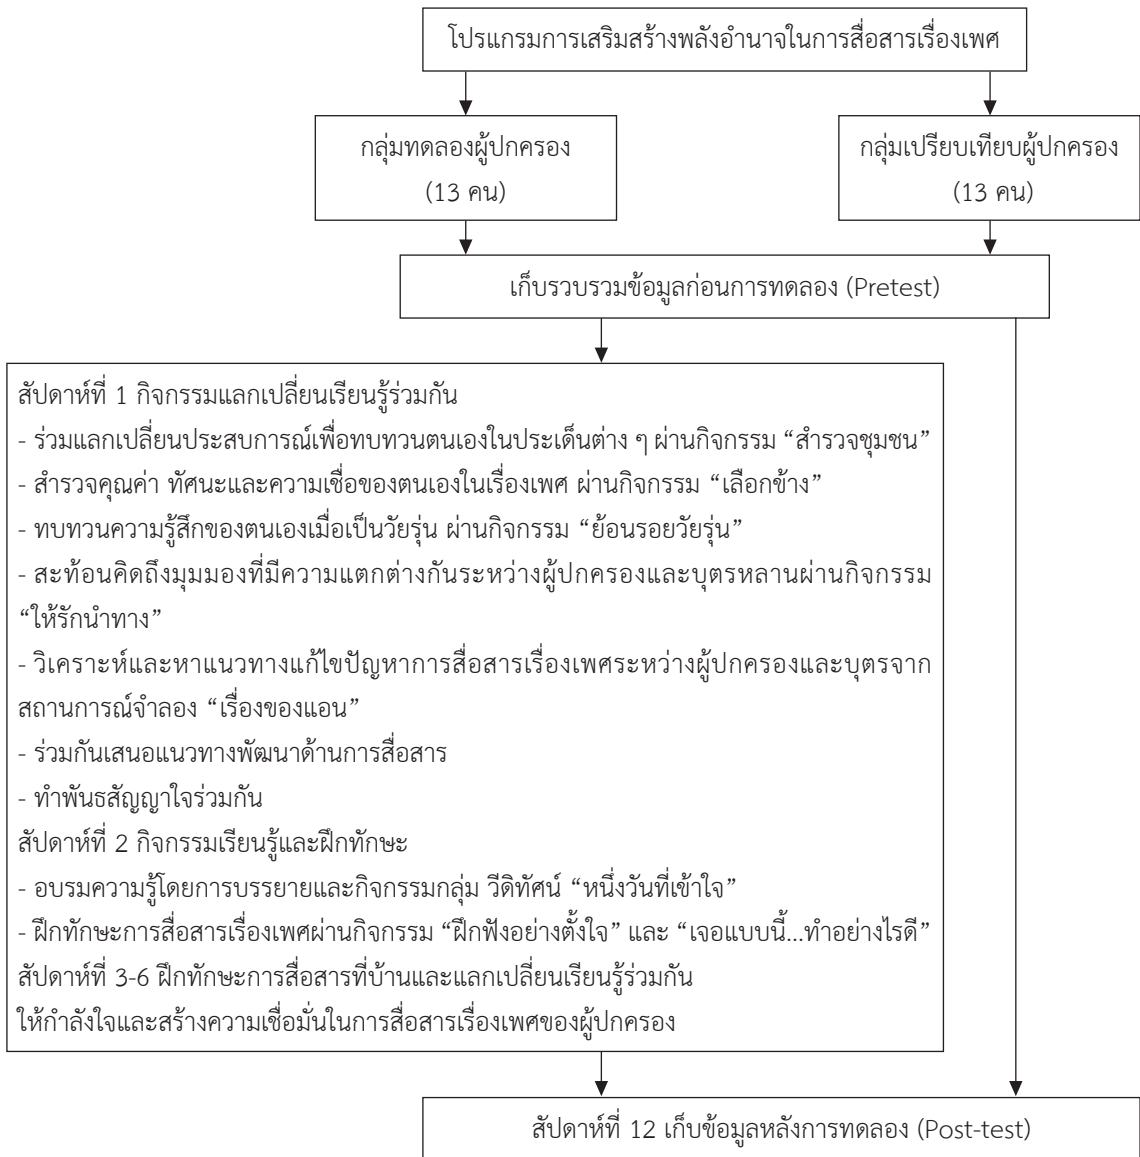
โปรแกรมการเสริมสร้างพลังอำนาจในการสื่อสารเรื่องเพศ

กลุ่มทดลองผู้ปกครอง (13 คน)

กลุ่มเปรียบเทียบผู้ปกครอง (13 คน)

เก็บรวบรวมข้อมูลก่อนการทดลอง (Pretest)

สัปดาห์ที่ 1 กิจกรรมแลกเปลี่ยนเรียนรู้ร่วมกัน
- ร่วมแลกเปลี่ยนประสบการณ์เพื่อทบทวนตนเองในประเด็นต่าง ๆ ผ่านกิจกรรม “สำรวจชุมชน”
- สำรวจคุณค่า ทัศนะและความเชื่อของตนเองในเรื่องเพศ ผ่านกิจกรรม “เลือกข้าง”
- ทบทวนความรู้สึกของตนเองเมื่อเป็นวัยรุ่น ผ่านกิจกรรม “ย้อนรอยวัยรุ่น”
- สะท้อนคิดถึงมุมมองที่มีความแตกต่างกันระหว่างผู้ปกครองและบุตรหลานผ่านกิจกรรม “ให้รักนำทาง”
- วิเคราะห์และหาแนวทางแก้ไขปัญหาการสื่อสารเรื่องเพศระหว่างผู้ปกครองและบุตรจากสถานการณ์จำลอง “เรื่องของแอน”
- ร่วมกันเสนอแนวทางพัฒนาด้านการสื่อสาร
- ทำพันธสัญญาใจร่วมกัน
สัปดาห์ที่ 2 กิจกรรมเรียนรู้และฝึกทักษะ
- อบรมความรู้โดยการบรรยายและกิจกรรมกลุ่ม วีดิทัศน์ “หนึ่งวันที่เข้าใจ”
- ฝึกทักษะการสื่อสารเรื่องเพศผ่านกิจกรรม “ฝึกฟังอย่างตั้งใจ” และ “เจอแบบนี้...ทำอย่างไรดี”
สัปดาห์ที่ 3-6 ฝึกทักษะการสื่อสารที่บ้านและแลกเปลี่ยนเรียนรู้ร่วมกัน
ให้กำลังใจและสร้างความเชื่อมั่นในการสื่อสารเรื่องเพศของผู้ปกครอง

สัปดาห์ที่ 12 เก็บข้อมูลหลังการทดลอง (Post-test)